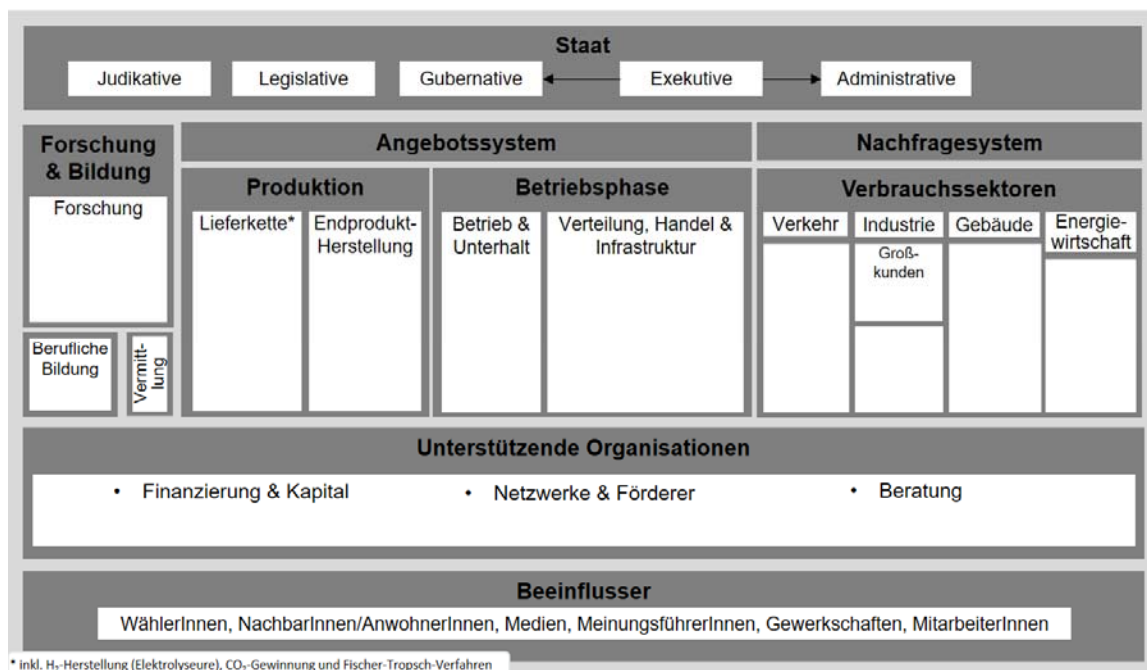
Staat

Judikative

Legislative

Gubernative

Exekutive

Administrative

Forschung & Bildung

Forschung

Berufliche Bildung

Vermittlung

Angebotssystem

Produktion

Lieferkette*

Endprodukt-Herstellung

Betriebsphase

Betrieb & Unterhalt

Verteilung, Handel & Infrastruktur

Nachfragesystem

Verbrauchssektoren

Verkehr

Industrie

Großkunden

Gebäude

Energiewirtschaft

Unterstützende Organisationen

• Finanzierung & Kapital

• Netzwerke & Förderer

• Beratung

Beeinflusser

WählerInnen, NachbarInnen/AnwohnerInnen, Medien, MeinungsführerInnen, Gewerkschaften, MitarbeiterInnen

* inkl. $H_2$-Herstellung (Elektrolyseure), $CO_2$-Gewinnung und Fischer-Tropsch-Verfahren